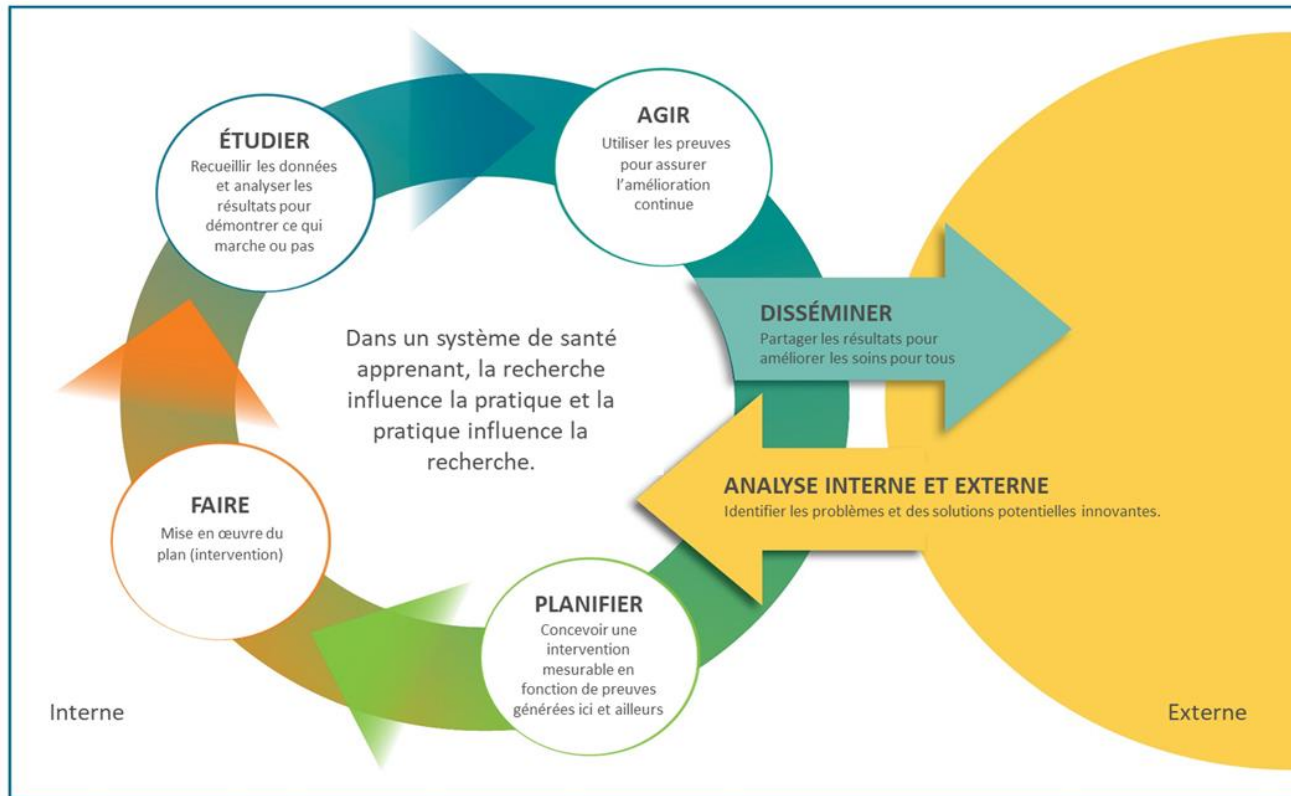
ÉTUDIER
Recueillir les données et analyser les résultats pour démontrer ce qui marche ou pas

AGIR
Utiliser les preuves pour assurer l'amélioration continue

DISSÉMINER
Partager les résultats pour améliorer les soins pour tous

Dans un système de santé apprenant, la recherche influence la pratique et la pratique influence la recherche.

ANALYSE INTERNE ET EXTERNE
Identifier les problèmes et des solutions potentielles innovantes.

FAIRE
Mise en œuvre du plan (intervention)

PLANIFIER
Concevoir une intervention mesurable en fonction de preuves générées ici et ailleurs

Interne

Externe